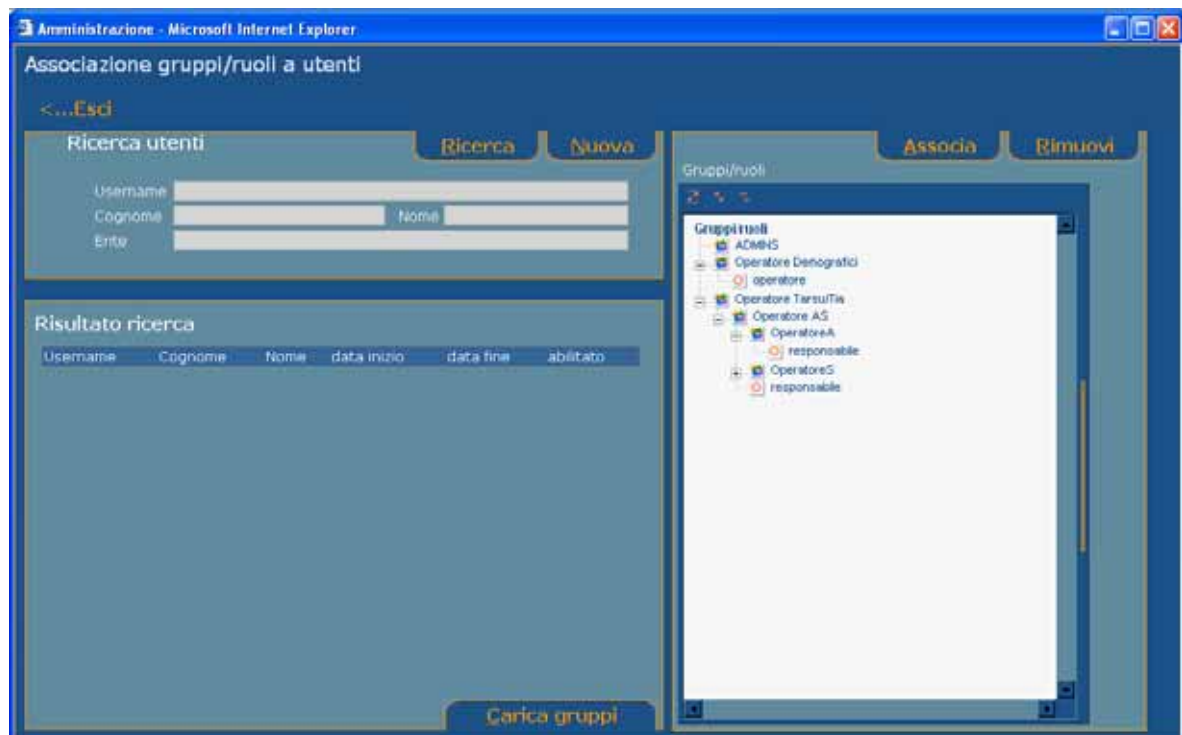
Amministrazione - Microsoft Internet Explorer

Associazione gruppi/ruoli a utenti

<...Esci

Ricerca utenti

Ricerca

Nuova

Username

Cognome

Nome

Ente

Risultato ricerca

| Username | Cognome | Nome | data inizio | data fine | abilitato |
|---|---|---|---|---|---|

Carica gruppi

Associa

Rimuovi

Gruppi/ruoli

Gruppi ruoli
ADMINS
Operatore Denografici
operatore
Operatore TarsuTia
Operatore AS
OperatoreA
responsabile
OperatoreS
responsabile